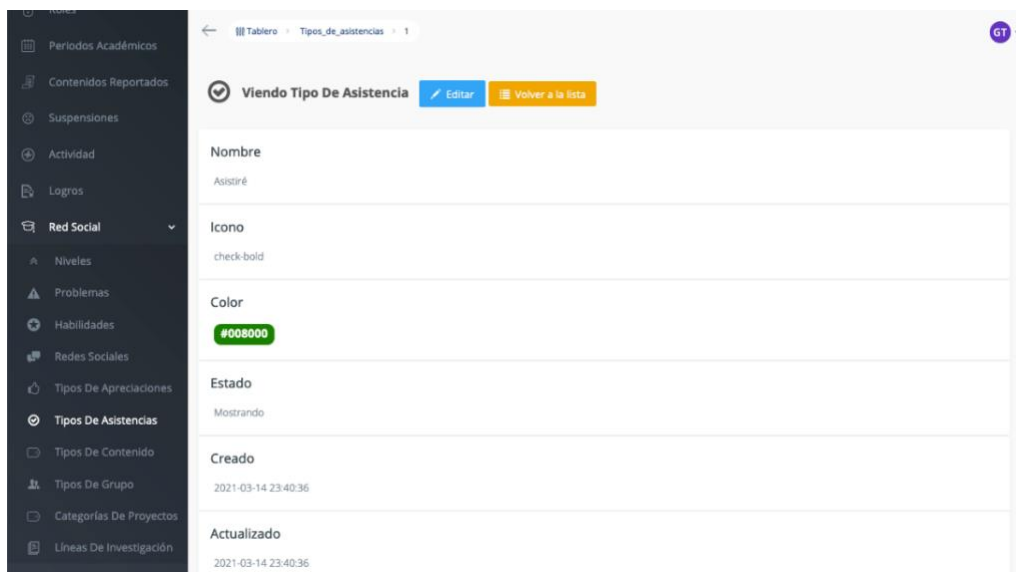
Roles
Periodos Académicos
Contenidos Reportados
Suspensiones
Actividad
Logros
Red Social
Niveles
Problemas
Habilidades
Redes Sociales
Tipos De Apreciaciones
Tipos De Asistencias
Tipos De Contenido
Tipos De Grupo
Categorías De Proyectos
Líneas De Investigación

Tablero > Tipos_de_asistencias > 1

GT

Viendo Tipo De Asistencia Editar Volver a la lista

Nombre
Asistiré

Icono
check-bold

Color
#008000

Estado
Mostrando

Creado
2021-03-14 23:40:36

Actualizado
2021-03-14 23:40:36